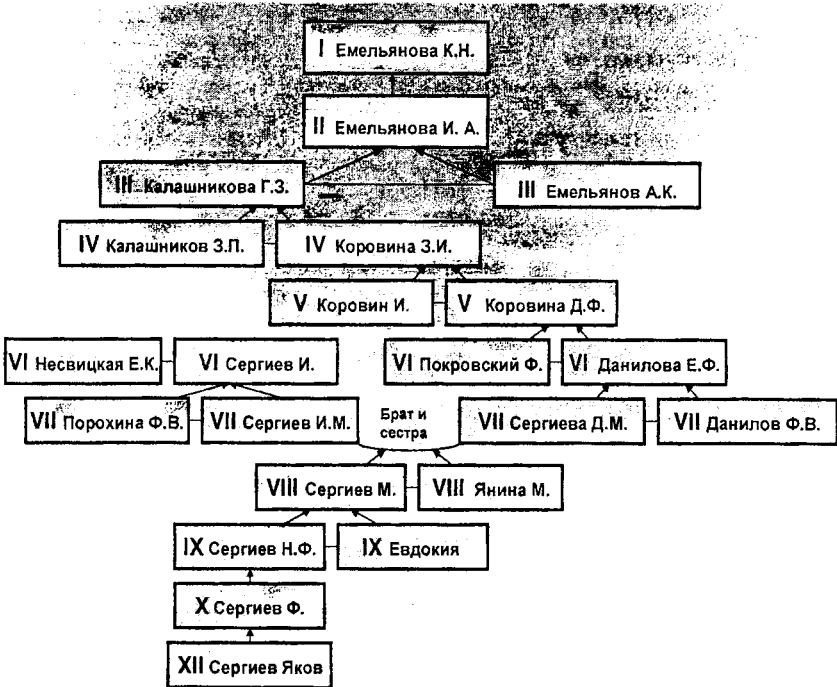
I Емельянова К.Н.

II Емельянова И. А.

III Калашникова Г.З.

III Емельянов А.К.

IV Калашников З.П.

IV Коровина З.И.

V Коровин И.

V Коровина Д.Ф.

VI Несвицкая Е.К.

VI Сергиев И.

VI Покровский Ф.

VI Данилова Е.Ф.

VII Порохина Ф.В.

VII Сергиев И.М.

Брат и сестра

VII Сергиева Д.М.

VII Данилов Ф.В.

VIII Сергиев М.

VIII Янина М.

IX Сергиев Н.Ф.

IX Евдокия

X Сергиев Ф.

XII Сергиев Яков